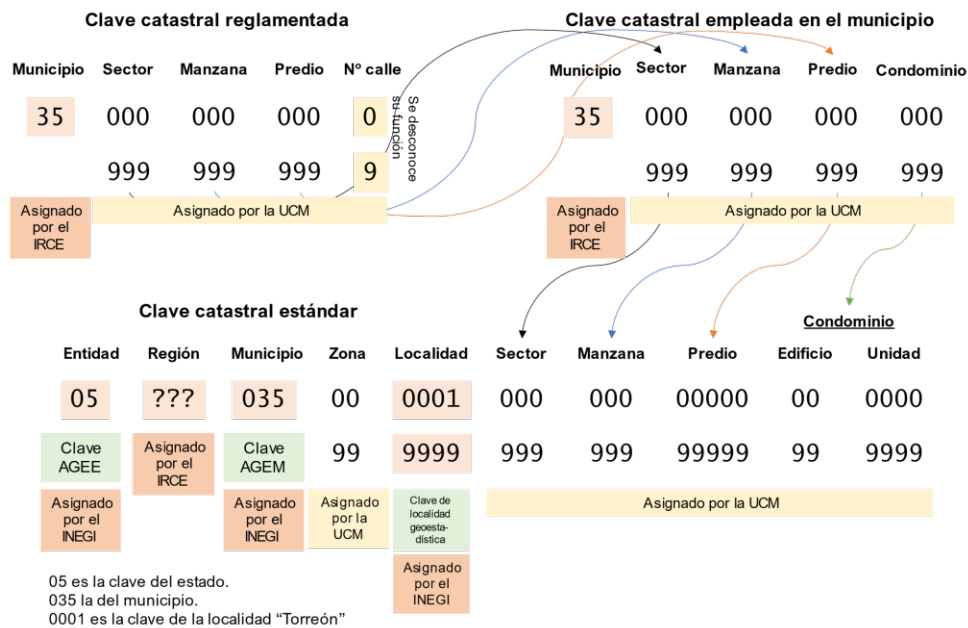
Clave catastral reglamentada

| Municipio | Sector | Manzana | Predio | Nº calle |
|---|---|---|---|---|
| 35 | 000 | 000 | 000 | 0 |
| | 999 | 999 | 999 | 9 |
| Asignado por el IRCE | Asignado por la UCM | | | |

Se desconoce su función

Clave catastral empleada en el municipio

| Municipio | Sector | Manzana | Predio | Condominio |
|---|---|---|---|---|
| 35 | 000 | 000 | 000 | 000 |
| | 999 | 999 | 999 | 999 |
| Asignado por el IRCE | Asignado por la UCM | | | |

Clave catastral estándar

Condominio

| Entidad | Región | Municipio | Zona | Localidad | Sector | Manzana | Predio | Edificio | Unidad |
|---|---|---|---|---|---|---|---|---|---|
| 05 | ??? | 035 | 00 | 0001 | 000 | 000 | 00000 | 00 | 0000 |
| Clave AGEE | Asignado por el IRCE | Clave AGEM | 99 | 9999 | 999 | 999 | 99999 | 99 | 9999 |
| Asignado por el INEGI | | Asignado por el INEGI | Asignado por la UCM | Clave de localidad geoesta-dística | Asignado por la UCM | | | | |
| | | | | Asignado por el INEGI | | | | | |

05 es la clave del estado.
035 la del municipio.
0001 es la clave de la localidad “Torreón”